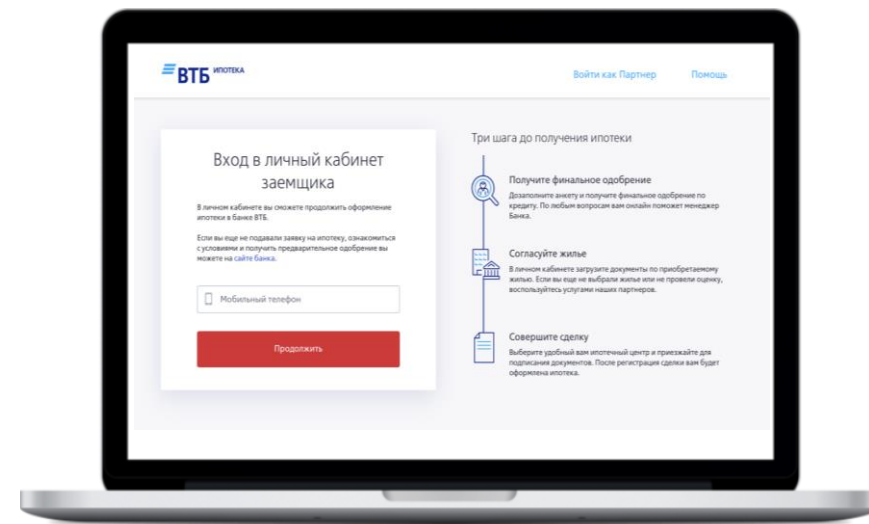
ВТБ ИПОТЕКА

Войти как Партнер Помощь

Вход в личный кабинет заемщика

В личном кабинете вы сможете продолжить оформление ипотеки в банке ВТБ.

Если вы еще не подавали заявку на ипотеку, ознакомиться с условиями и получить предварительное одобрение вы можете на сайте банка.

Мобильный телефон

Продолжить

Три шага до получения ипотеки

Получите финальное одобрение

Дозаполните анкету и получите финальное одобрение по кредиту. По любым вопросам вам онлайн поможет менеджер Банка.

Согласуйте жилье

В личном кабинете загрузите документы по приобретаемому жилью. Если вы еще не выбрали жилье или не провели оценку, воспользуйтесь услугами наших партнеров.

Совершите сделку

Выберите удобный вам ипотечный центр и приезжайте для подписания документов. После регистрации сделки вам будет оформлена ипотека.